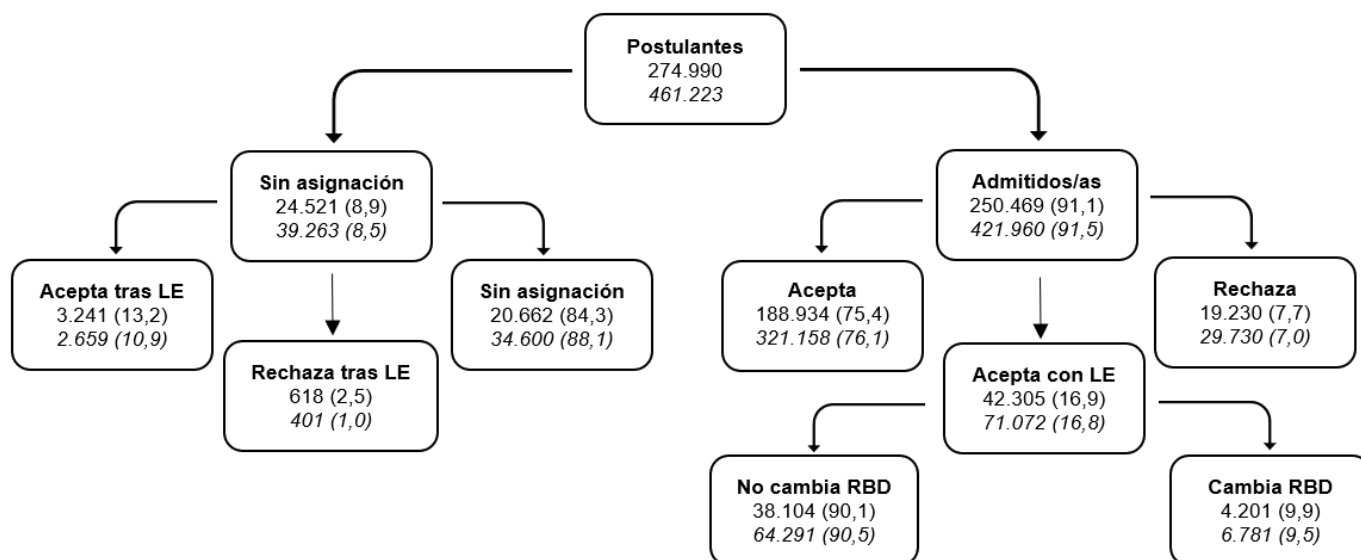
**Postulantes**
274.990
*461.223*

**Sin asignación**
24.521 (8,9)
*39.263 (8,5)*

**Acepta tras LE**
3.241 (13,2)
*2.659 (10,9)*

**Rechaza tras LE**
618 (2,5)
*401 (1,0)*

**Sin asignación**
20.662 (84,3)
*34.600 (88,1)*

**Admitidos/as**
250.469 (91,1)
*421.960 (91,5)*

**Acepta**
188.934 (75,4)
*321.158 (76,1)*

**Acepta con LE**
42.305 (16,9)
*71.072 (16,8)*

**Rechaza**
19.230 (7,7)
*29.730 (7,0)*

**No cambia RBD**
38.104 (90,1)
*64.291 (90,5)*

**Cambia RBD**
4.201 (9,9)
*6.781 (9,5)*